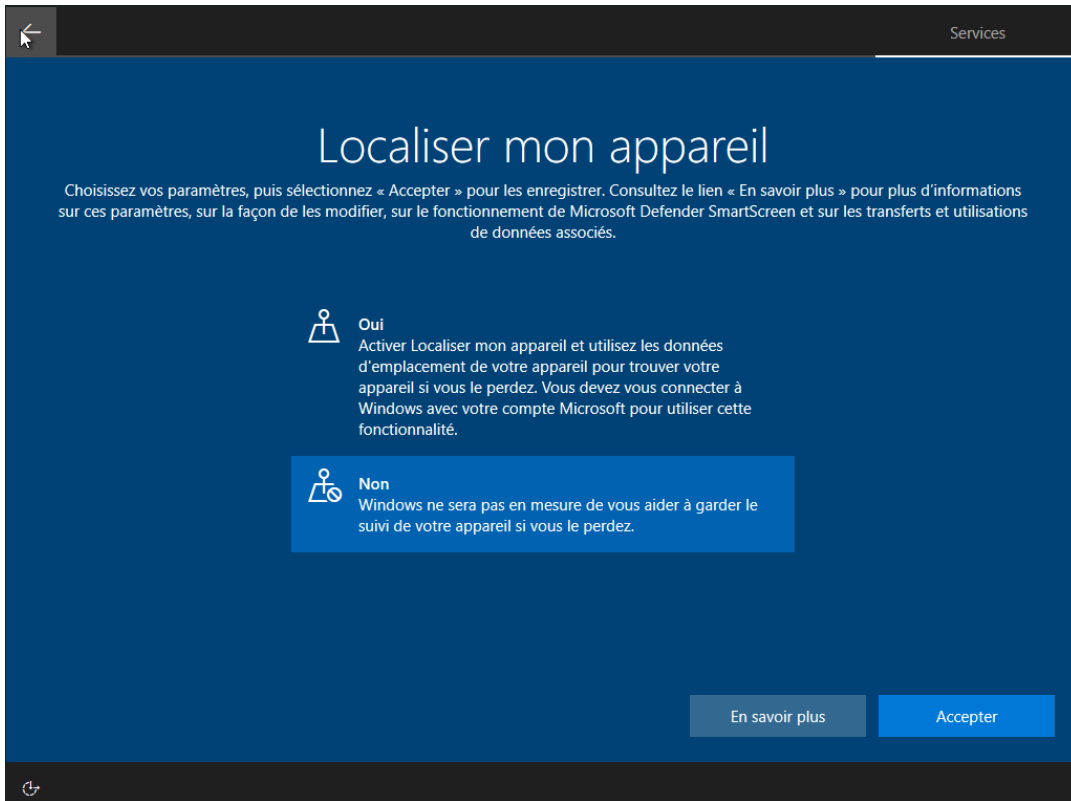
Services

Localiser mon appareil

Choisissez vos paramètres, puis sélectionnez « Accepter » pour les enregistrer. Consultez le lien « En savoir plus » pour plus d'informations sur ces paramètres, sur la façon de les modifier, sur le fonctionnement de Microsoft Defender SmartScreen et sur les transferts et utilisations de données associés.

Oui
Activer Localiser mon appareil et utilisez les données d'emplacement de votre appareil pour trouver votre appareil si vous le perdez. Vous devez vous connecter à Windows avec votre compte Microsoft pour utiliser cette fonctionnalité.

Non
Windows ne sera pas en mesure de vous aider à garder le suivi de votre appareil si vous le perdez.

En savoir plus

Accepter